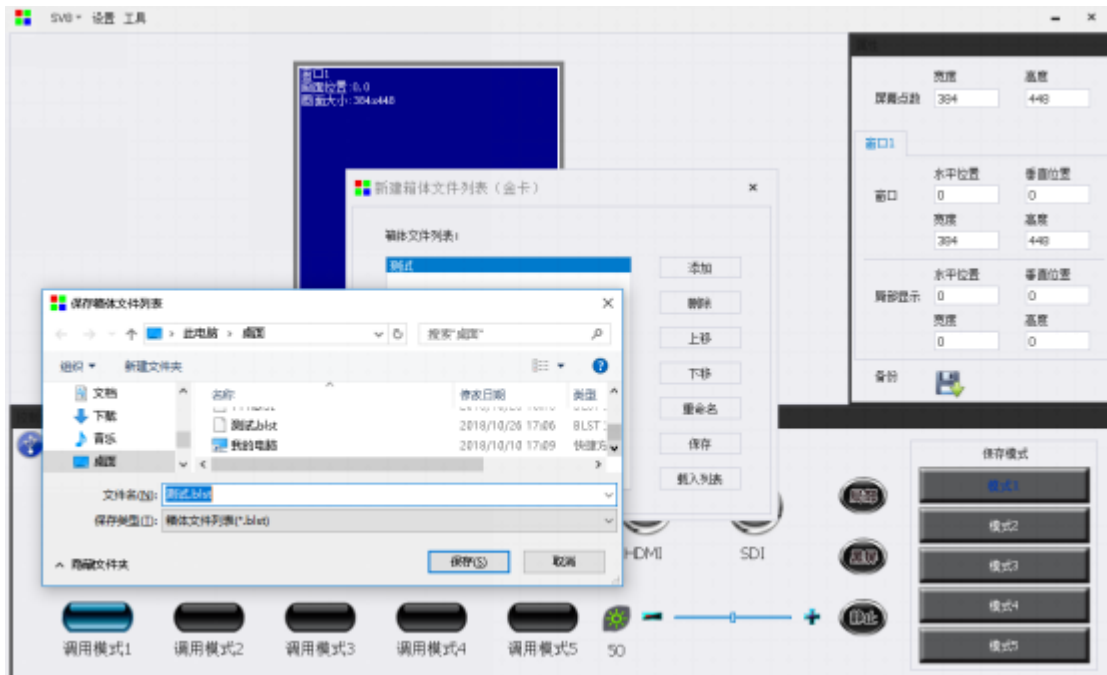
SV8 ▾ 设置 工具

窗口1
画面位置：0,0
画面大小：384x448

属性
宽度 高度
屏幕点数 384 448
窗口1
水平位置 垂直位置
窗口 0 0
宽度 高度
384 448
水平位置 垂直位置
局部显示 0 0
宽度 高度
0 0
备份

新建箱体文件列表（金卡）
箱体文件列表：
测试
添加
删除
上移
下移
重命名
保存
载入列表

保存箱体文件列表
此电脑 › 桌面
搜索"桌面"
组织 ▾ 新建文件夹
文档
下载
音乐
桌面
名称 修改日期 类型
测试.blst 2018/10/26 17:06 BLST
我的电脑 2018/10/10 17:09 快捷方
文件名(N): 测试.blst
保存类型(T): 箱体文件列表(*.blst)
隐藏文件夹
保存(S) 取消

HDMI SDI
保存模式
模式1
模式2
模式3
模式4
模式5
调用模式1 调用模式2 调用模式3 调用模式4 调用模式5
50